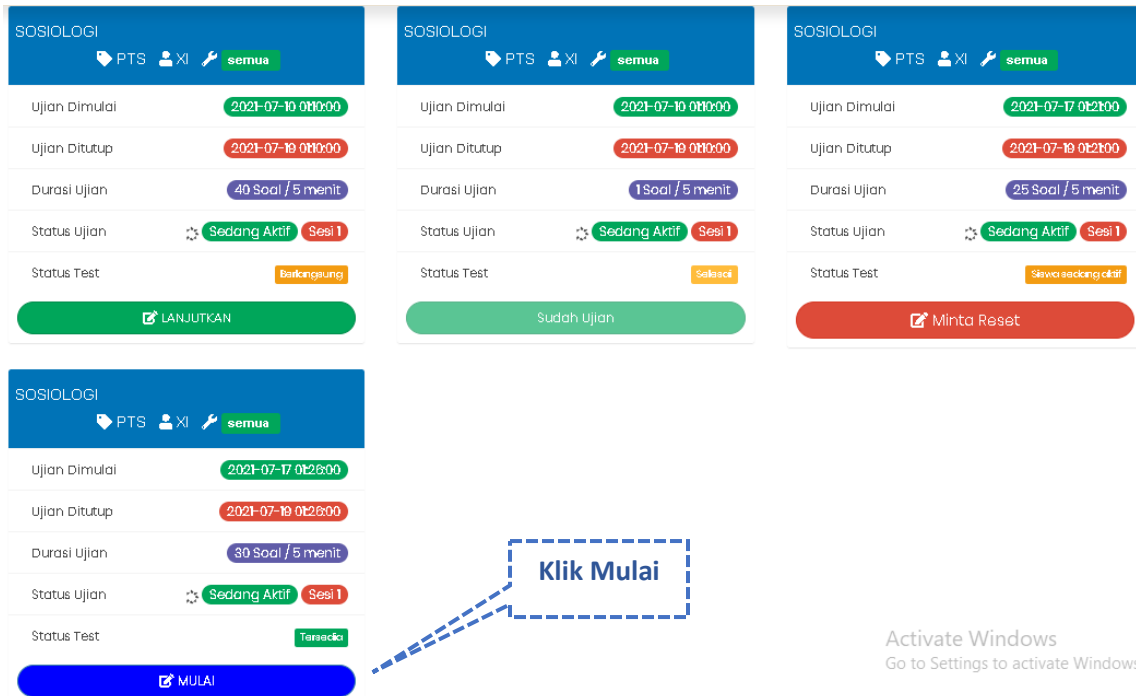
SOSIOLOGI
PTS XI semua

Ujian Dimulai 2021-07-10 01:10:00
Ujian Ditutup 2021-07-19 01:10:00
Durasi Ujian 40 Soal / 5 menit
Status Ujian Sedang Aktif Sesi 1
Status Test Berlangsung
LANJUTKAN

SOSIOLOGI
PTS XI semua

Ujian Dimulai 2021-07-10 01:10:00
Ujian Ditutup 2021-07-19 01:10:00
Durasi Ujian 1 Soal / 5 menit
Status Ujian Sedang Aktif Sesi 1
Status Test Selesai
Sudah Ujian

SOSIOLOGI
PTS XI semua

Ujian Dimulai 2021-07-17 01:21:00
Ujian Ditutup 2021-07-19 01:21:00
Durasi Ujian 25 Soal / 5 menit
Status Ujian Sedang Aktif Sesi 1
Status Test Siswa sedang aktif
Minta Reset

SOSIOLOGI
PTS XI semua

Ujian Dimulai 2021-07-17 01:26:00
Ujian Ditutup 2021-07-19 01:26:00
Durasi Ujian 30 Soal / 5 menit
Status Ujian Sedang Aktif Sesi 1
Status Test Tersedia
MULAI

Klik Mulai

Activate Windows
Go to Settings to activate Windows